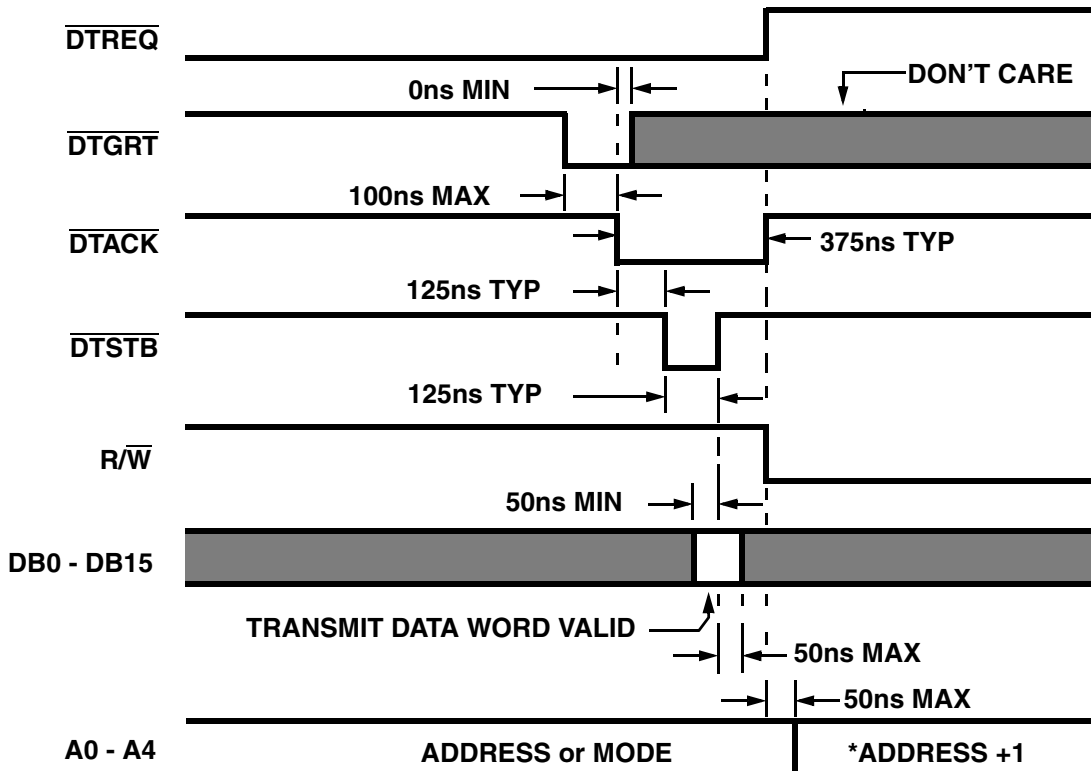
$\overline{DTREQ}$

0ns MIN

DON'T CARE

$\overline{DTGRT}$

100ns MAX

$\overline{DTACK}$

375ns TYP

125ns TYP

$\overline{DTSTB}$

125ns TYP

$R/\overline{W}$

50ns MIN

DB0 - DB15

TRANSMIT DATA WORD VALID

50ns MAX

50ns MAX

A0 - A4

ADDRESS or MODE

*ADDRESS +1